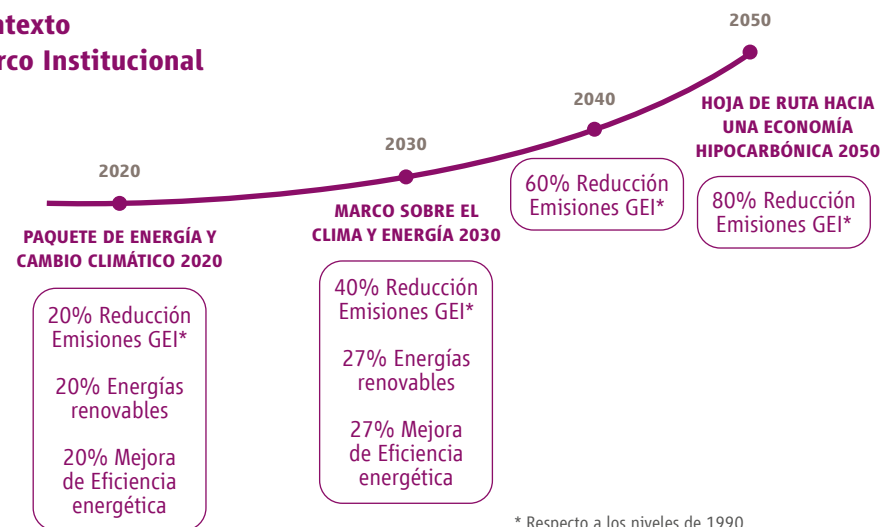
ntexto
rco Institucional

2020

PAQUETE DE ENERGÍA Y CAMBIO CLIMÁTICO 2020

20% Reducción Emisiones GEI*

20% Energías renovables

20% Mejora de Eficiencia energética

2030

MARCO SOBRE EL CLIMA Y ENERGÍA 2030

40% Reducción Emisiones GEI*

27% Energías renovables

27% Mejora de Eficiencia energética

2040

60% Reducción Emisiones GEI*

2050

HOJA DE RUTA HACIA UNA ECONOMÍA HIPOCARBÓNICA 2050

80% Reducción Emisiones GEI*

* Respecto a los niveles de 1990